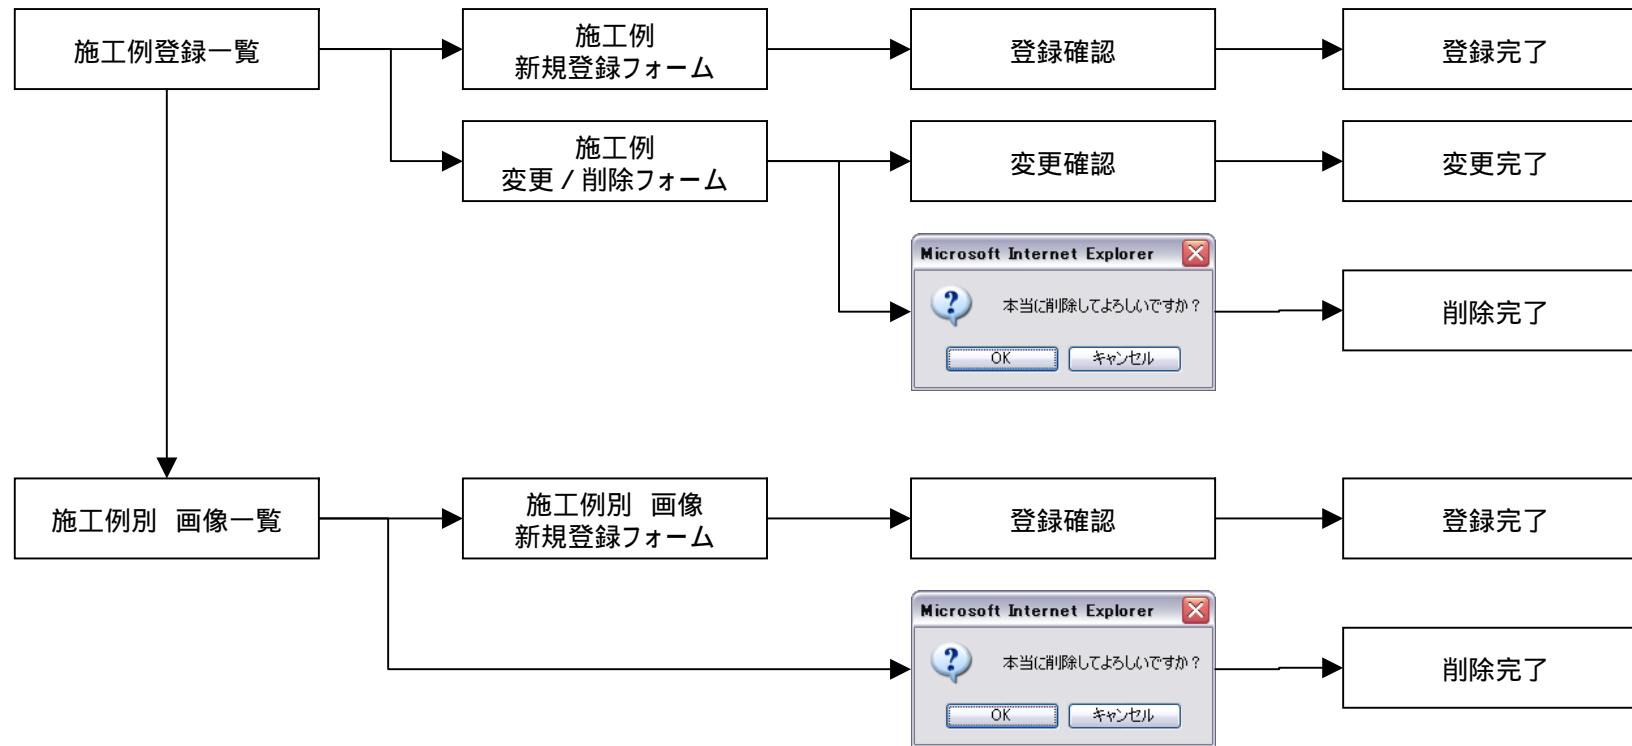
施工例登録一覧

施工例
新規登録フォーム

登録確認

登録完了

施工例
変更 / 削除フォーム

変更確認

変更完了

Microsoft Internet Explorer

本当に削除してよろしいですか？

OK

キャンセル

削除完了

施工例別　画像一覧

施工例別　画像
新規登録フォーム

登録確認

登録完了

Microsoft Internet Explorer

本当に削除してよろしいですか？

OK

キャンセル

削除完了